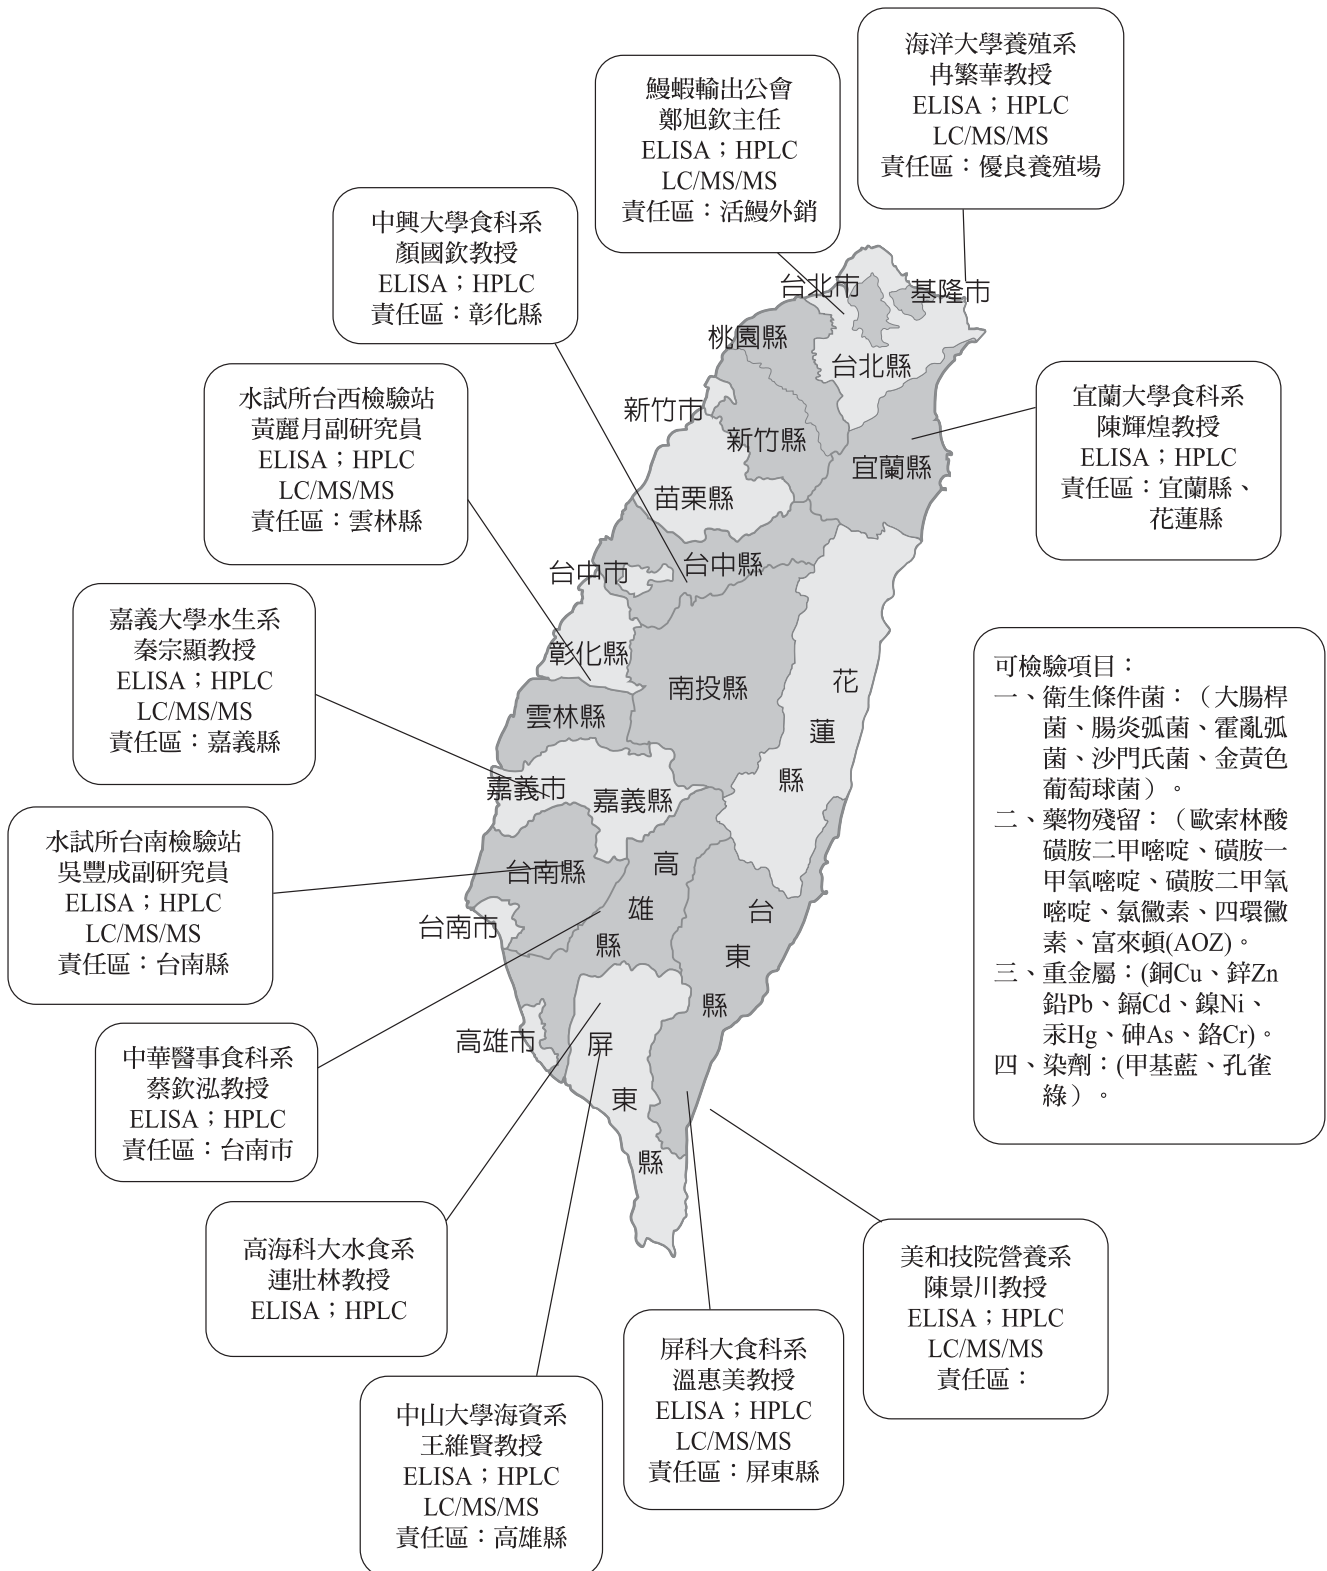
鰻蝦輸出公會
鄭旭欽主任
ELISA；HPLC
LC/MS/MS
責任區：活鰻外銷

海洋大學養殖系
冉繁華教授
ELISA；HPLC
LC/MS/MS
責任區：優良養殖場

中興大學食科系
顏國欽教授
ELISA；HPLC
責任區：彰化縣

水試所台西檢驗站
黃麗月副研究員
ELISA；HPLC
LC/MS/MS
責任區：雲林縣

宜蘭大學食科系
陳輝煌教授
ELISA；HPLC
責任區：宜蘭縣、花蓮縣

嘉義大學水生系
秦宗顯教授
ELISA；HPLC
LC/MS/MS
責任區：嘉義縣

水試所台南檢驗站
吳豐成副研究員
ELISA；HPLC
LC/MS/MS
責任區：台南縣

中華醫事食科系
蔡欽泓教授
ELISA；HPLC
責任區：台南市

高海科大水食系
連壯林教授
ELISA；HPLC

中山大學海資系
王維賢教授
ELISA；HPLC
LC/MS/MS
責任區：高雄縣

屏科大食科系
溫惠美教授
ELISA；HPLC
LC/MS/MS
責任區：屏東縣

美和技院營養系
陳景川教授
ELISA；HPLC
LC/MS/MS
責任區：

台北市
基隆市
桃園縣
台北縣
新竹市
新竹縣
宜蘭縣
苗栗縣
台中縣
台中市
彰化縣
南投縣
花蓮縣
雲林縣
嘉義市
嘉義縣
台南縣
高雄縣
台東縣
台南市
高雄市
屏東縣

可檢驗項目：
一、衛生條件菌：（大腸桿菌、腸炎弧菌、霍亂弧菌、沙門氏菌、金黃色葡萄球菌）。
二、藥物殘留：（歐索林酸磺胺二甲嘧啶、磺胺一甲氧嘧啶、磺胺二甲氧嘧啶、氯黴素、四環黴素、富來頓(AOZ)。
三、重金屬：(銅Cu、鋅Zn鉛Pb、鎘Cd、鎳Ni、汞Hg、砷As、鉻Cr)。
四、染劑：(甲基藍、孔雀綠）。